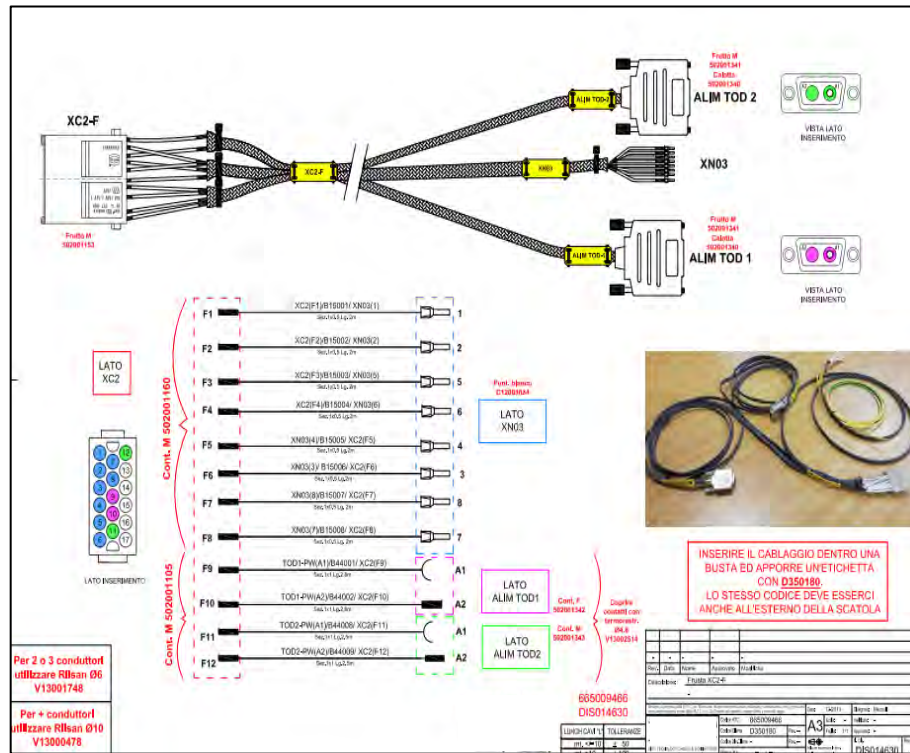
XC2-F

Frutto M
502001153

XC2-F

Frutto M
502001341
Cablita
502001340

ALIM TOD 2

ALIM TOD 2

VISTA LATO INSERIMENTO

XN03

XN03

Frutto M
502001341
Cablita
502001340

ALIM TOD 1

ALIM TOD 1

VISTA LATO INSERIMENTO

LATO XC2

Cont. M 502001160

Cont. M 502001105

LATO INSERIMENTO

F1 XC2(F1)/B15001/ XN03(1) 1
F2 XC2(F2)/B15002/ XN03(2) 2
F3 XC2(F3)/B15003/ XN03(5) 5
F4 XC2(F4)/B15004/ XN03(6) 6
F5 XN03(4)/B15005/ XC2(F5) 4
F6 XN03(3)/ B15006/ XC2(F6) 3
F7 XN03(8)/B15007/ XC2(F7) 8
F8 XN03(7)/B15008/ XC2(F8) 7
F9 TOD1-PW(A1)/B44001/ XC2(F9) A1
F10 TOD1-PW(A2)/B44002/ XC2(F10) A2
F11 TOD2-PW(A1)/B44008/ XC2(F11) A1
F12 TOD2-PW(A2)/B44009/ XC2(F12) A2

Punt. bianco
C1200MM

LATO XN03

LATO ALIM TOD1

LATO ALIM TOD2

Cont. F
502001342

Cont. M
502001343

Coprire contatti con termorestr. Ø4,8 V13002514

INSERIRE IL CABLAGGIO DENTRO UNA BUSTA ED APPORRE UN'ETICHETTA CON D350180.
LO STESSO CODICE DEVE ESSERCI ANCHE ALL'ESTERNO DELLA SCATOLA

Per 2 o 3 conduttori utilizzare Rilsan Ø6 V13001748

Per + conduttori utilizzare Rilsan Ø10 V13000478

665009466
DIS014630

Frusta XC2-F

665009466

D350180

A3

DIS014630

LUNGH CAVI
TOLLERANZE